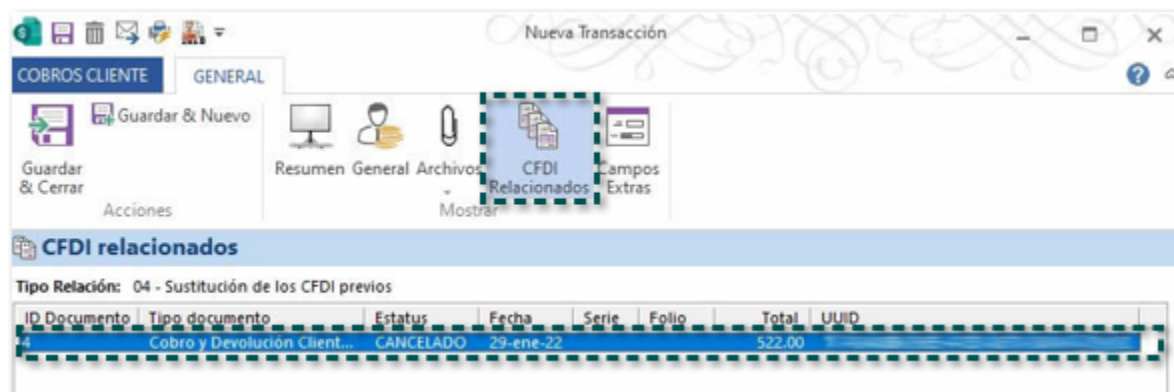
Nueva Transacción

COBROS CLIENTE | GENERAL

Guardar & Cerrar
Guardar & Nuevo
Acciones

Resumen General Archivos CFDI Relacionados Campos Extras
Mostrar

CFDI relacionados

Tipo Relación: 04 - Sustitución de los CFDI previos

| ID Documento | Tipo documento | Estatus | Fecha | Serie | Folio | Total | UUID |
|---|---|---|---|---|---|---|---|
| 4 | Cobro y Devolución Client... | CANCELADO | 29-ene-22 | | | 522.00 | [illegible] |